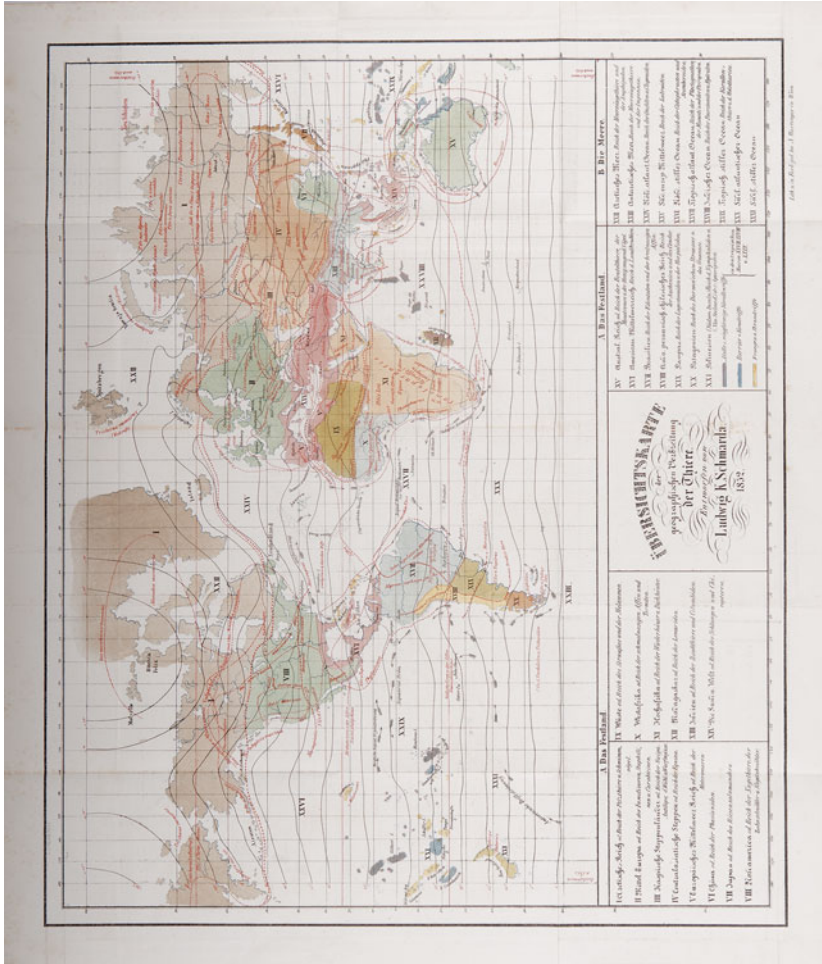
ÜBERSICHTSKARTE
der
geographischen Verbreitung
der Thiere
Entworfen von
Ludwig K. Schmarda
1852.

A. Das Festland

I. Arktisches Reich od. Reich der Pelzthiere u. Schwimmvögel
II. Mittel-Europa od. Reich der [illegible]
III. Sarmatisch-Steppenländer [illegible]
IV. Centralasiatisches Steppen- od. Hochländer-Gebiet
V. Europäisches Mittelmeer Reich od. Reich der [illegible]
VI. China od. Reich der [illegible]
VII. Japan od. Reich der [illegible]
VIII. Nordamerika od. Reich der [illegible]
IX. Wüste od. Reich der Strausse und der Antilopen
X. Westafrika od. Reich der anthropomorphen Affen und Termiten
XI. Hochafrika od. Reich der Wiederkäuer u. Dickhäuter
XII. Madagaskar od. Reich der Lemuriden
XIII. Indien od. Reich der Nashörner und Orang-Utans
XIV. Die Sunda Welt od. Reich der Schlangen und Chiropteren

A. Das Festland

XV. Australien od. Reich der Beutelthiere und Monotremen
XVI. Amerikanisches Mittelmeerreich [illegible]
XVII. Brasilien Reich der Edentaten und der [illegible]
XVIII. Andes peruanisch-chilenisches Reich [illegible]
XIX. Pampas Reich der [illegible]
XX. Patagonien Reich der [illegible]
XXI. Polynesien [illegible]

B. Die Meere

XXII. Arktisches Meer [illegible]
XXIII. Antarktisches Meer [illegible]
XXIV. Nord atlant. Ocean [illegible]
XXV. Europ. Mittelmeer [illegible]
XXVI. Nord stilles Ocean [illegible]
XXVII. Tropisch atlant. Ocean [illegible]
XXVIII. Indischer Ocean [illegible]
XXIX. Tropisch stilles Ocean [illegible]
XXX. Süd atlantischer Ocean
XXXI. Süd stilles Ocean

I
II
III
IV
V
VI
VII
VIII
IX
X
XI
XII
XIII
XIV
XV
XVI
XVII
XVIII
XIX
XX
XXI
XXII
XXIII
XXIV
XXV
XXVI
XXVII
XXVIII
XXIX
XXX
XXXI

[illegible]